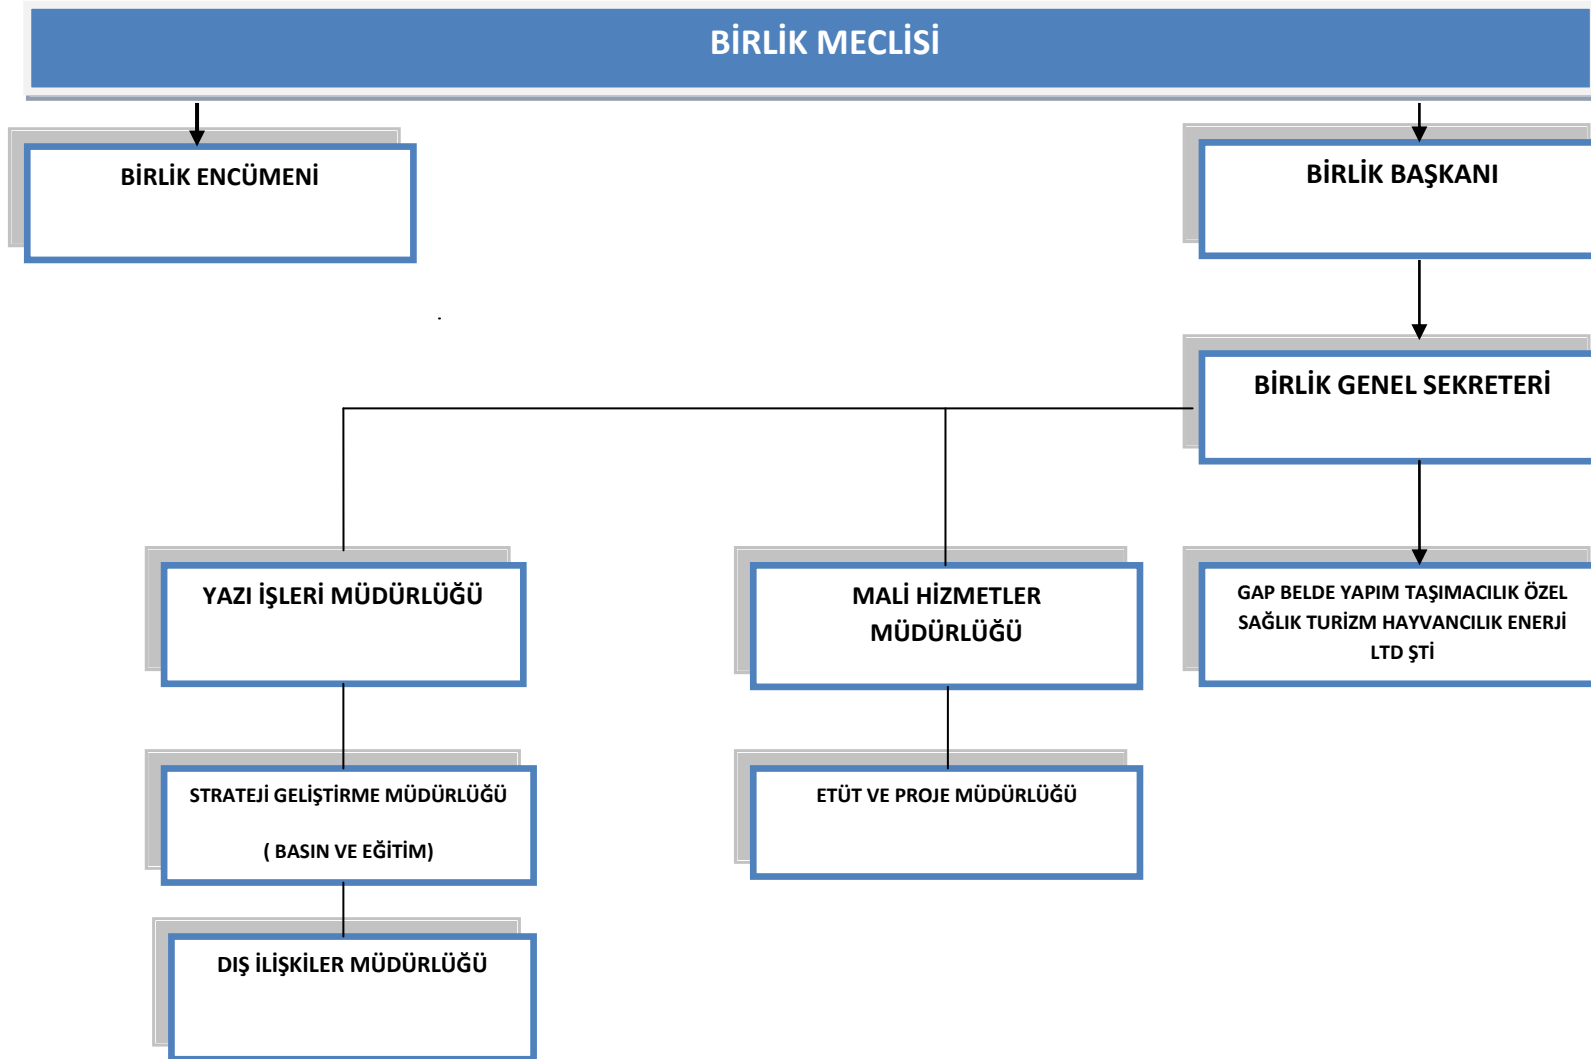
BİRLİK MECLİSİ

BİRLİK ENCÜMENİ

BİRLİK BAŞKANI

BİRLİK GENEL SEKRETERİ

YAZI İŞLERİ MÜDÜRLÜĞÜ

MALİ HİZMETLER MÜDÜRLÜĞÜ

GAP BELDE YAPIM TAŞIMACILIK ÖZEL SAĞLIK TURİZM HAYVANCILIK ENERJİ LTD ŞTİ

STRATEJİ GELİŞTİRME MÜDÜRLÜĞÜ

( BASIN VE EĞİTİM)

ETÜT VE PROJE MÜDÜRLÜĞÜ

DIŞ İLİŞKİLER MÜDÜRLÜĞÜ